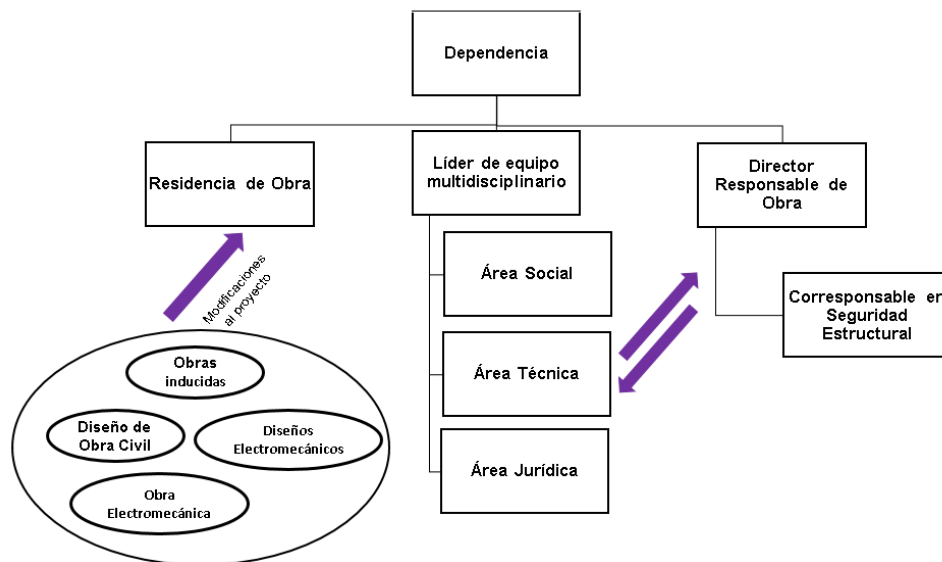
Dependencia

Residencia de Obra

Líder de equipo multidisciplinario

Director Responsable de Obra

Área Social

Área Técnica

Área Jurídica

Corresponsable en Seguridad Estructural

Modificaciones al proyecto

Obras inducidas

Diseño de Obra Civil

Diseños Electromecánicos

Obra Electromecánica